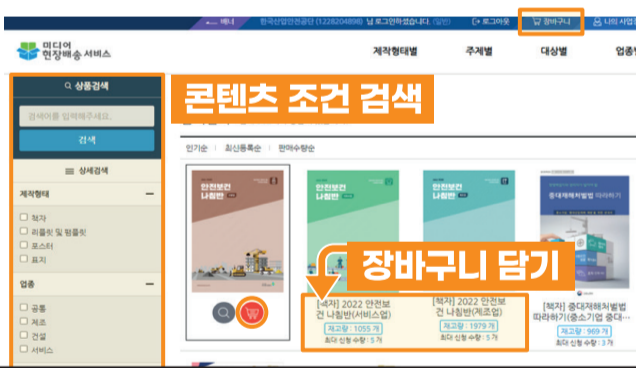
배너 한국산업안전공단 (1228204898) 님 로그인하셨습니다. [일반] 로그아웃 장바구니 나의 사업

미디어 현장배송 서비스

제작형태별 주제별 대상별 업종

상품검색

검색어를 입력해주세요.

검색

상세검색

제작형태

책자

리플릿 및 팸플릿

포스터

표지

업종

공통

제조

건설

서비스

콘텐츠 조건 검색

인기순 | 최신등록순 | 판매수량순

안전보건 나침반

안전보건 나침반

안전보건 나침반

중대재해처벌법 따라하기

장바구니 담기

[책자] 2022 안전보건 나침반(서비스업)

재고량 : 1055 개

최대 신청 수량 : 5 개

[책자] 2022 안전보건 나침반(제조업)

재고량 : 1979 개

최대 신청 수량 : 5 개

[책자] 중대재해처벌법 따라하기(중소기업 중대...

재고량 : 969 개

최대 신청 수량 : 3 개